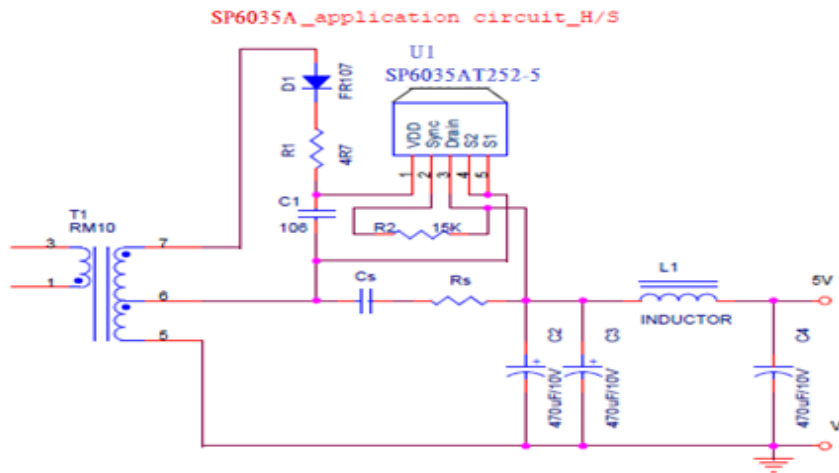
SP6035A_application circuit_H/S

U1
SP6035AT252-5

D1 FR107

R1 4R7

C1 106

VDD Sync Drain S2 S1

1 2 3 4 5

R2 15K

T1
RM10

3
1
7
6
5

Cs
Rs

L1
INDUCTOR

5V

C2 470uF/10V
C3 470uF/10V
C4 470uF/10V

V